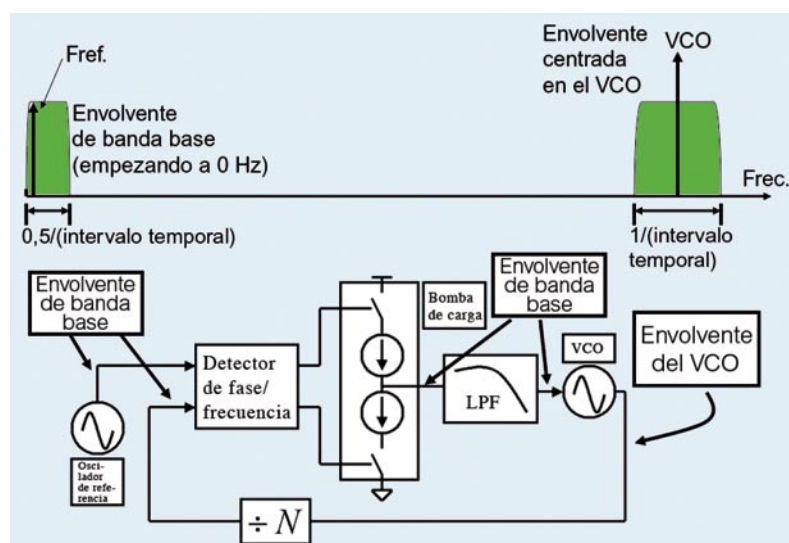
Fref.

Envolvente de banda base (empezando a 0 Hz)

0,5/(intervalo temporal)

Envolvente centrada en el VCO

VCO

Frec.

1/(intervalo temporal)

Envolvente de banda base

Oscilador de referencia

Detector de fase/ frecuencia

Bomba de carga

Envolvente de banda base

LPF

VCO

Envolvente del VCO

$\div N$